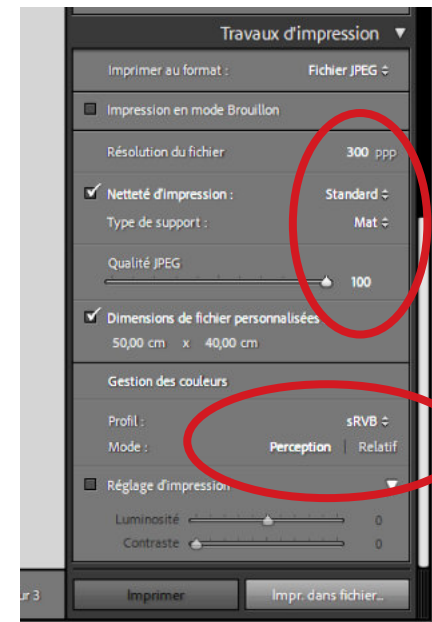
Travaux d'impression ▼

Imprimer au format : Fichier JPEG ⇕

Impression en mode Brouillon

Résolution du fichier 300 ppp

✓ Netteté d'impression : Standard ⇕

Type de support : Mat ⇕

Qualité JPEG 100

✓ Dimensions de fichier personnalisées

50,00 cm x 40,00 cm

Gestion des couleurs

Profil : sRVB ⇕

Mode : Perception | Relatif

Réglage d'impression

Luminosité 0

Contraste 0

ur 3

Imprimer

Impr. dans fichier...